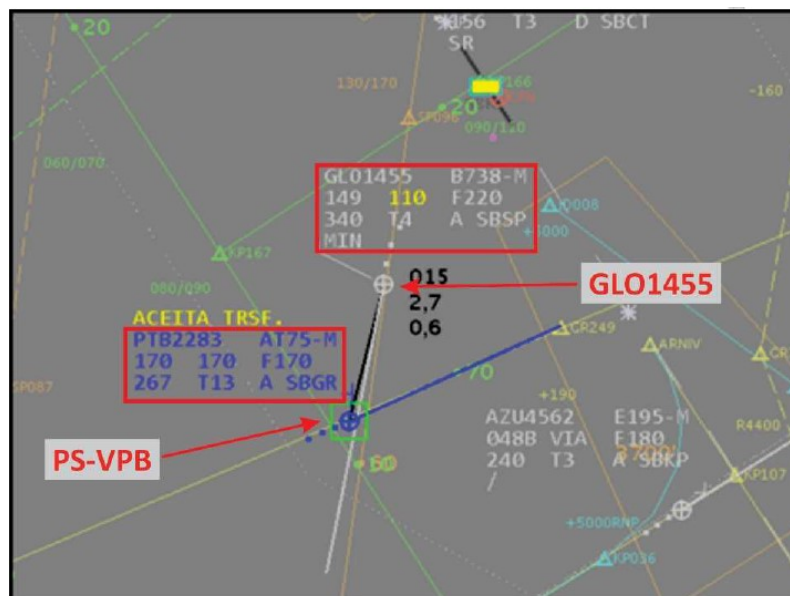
20
156 T3 D SBCT
SR
130/170
166
-160
20
090/110
060/070
GLO1455 B738-M
149 110 F220
340 T4 A SBSP
MIN
0008
+5000
KP167
080/090
015
2,7
0,6
GLO1455
ACEITA TRSF.
PTB2283 AT75-M
170 170 F170
267 T13 A SBGR
CR249
ARNIV
SP087
70
+190
AZU4562 E195-M
048B VIA F180
240 T3 A SBKP
R4400
PS-VPB
60
KP107
+5000RNP
KP036